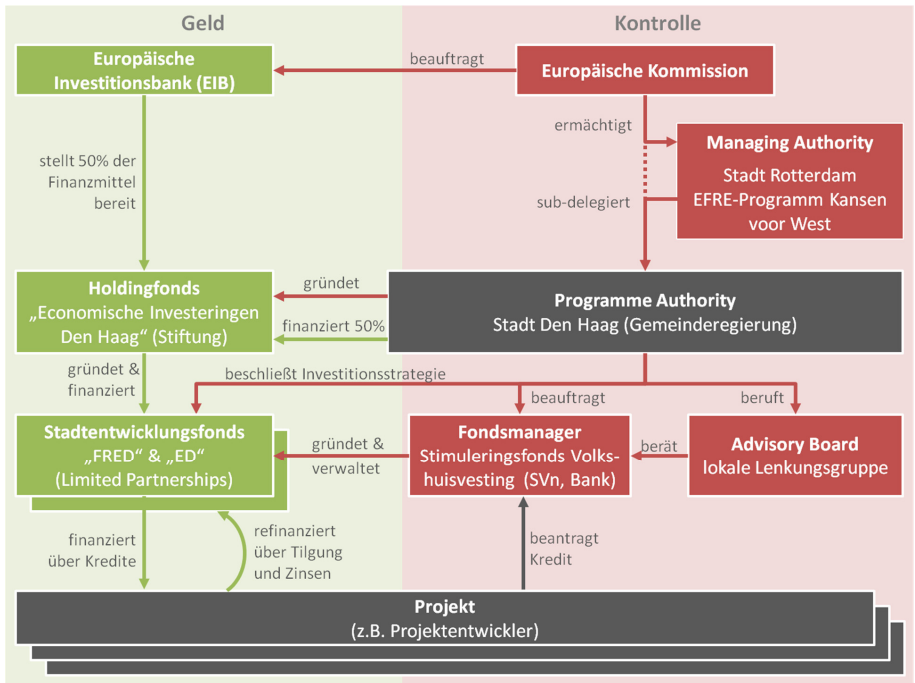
Geld

Kontrolle

Europäische Investitionsbank (EIB)

beauftragt

Europäische Kommission

ermächtigt

Managing Authority
Stadt Rotterdam
EFRE-Programm Kansen voor West

stellt 50% der Finanzmittel bereit

sub-delegiert

Holdingfonds
„Economische Investeringen Den Haag“ (Stiftung)

gründet

finanziert 50%

Programme Authority
Stadt Den Haag (Gemeinderegierung)

gründet & finanziert

beschließt Investitionsstrategie

beauftragt

beruft

Stadtentwicklungsfonds
„FRED“ & „ED“
(Limited Partnerships)

gründet & verwaltet

Fondsmanager
Stimuleringsfonds Volkshuisvesting (SVn, Bank)

berät

Advisory Board
lokale Lenkungsgruppe

finanziert über Kredite

refinanziert über Tilgung und Zinsen

beantragt Kredit

Projekt
(z.B. Projektentwickler)